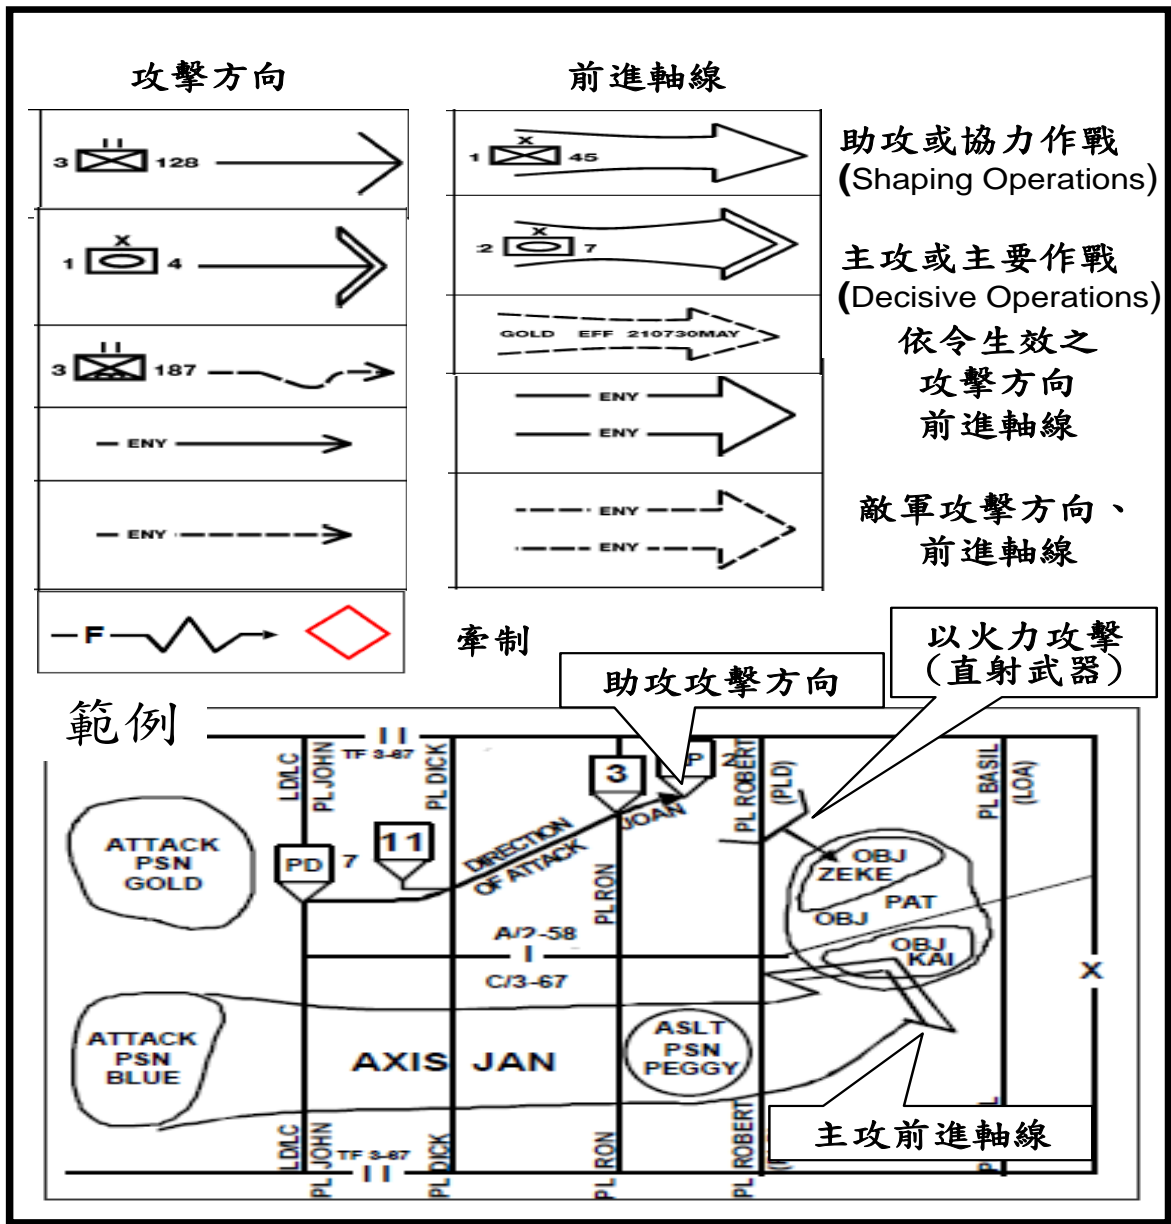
攻擊方向

前進軸線

3 II 128

1 X 45

助攻或協力作戰 (Shaping Operations)

1 X 4

2 X 7

主攻或主要作戰 (Decisive Operations)

3 II 187

GOLD EFF 210730MAY

依令生效之攻擊方向前進軸線

ENY

ENY

ENY

ENY

ENY

ENY

敵軍攻擊方向、前進軸線

F

牽制

以火力攻擊(直射武器)

助攻攻擊方向

範例

II

TF 3-67

LD/LC

PL JOHN

PL DICK

3

P

2

PL ROBERT

(PLD)

PL BASIL

(LOA)

ATTACK PSN GOLD

PD

7

11

DIRECTION OF ATTACK

JOAN

OBJ ZEKE

PAT

OBJ

OBJ KAI

PL RON

A/2-58

I

C/3-67

X

ATTACK PSN BLUE

AXIS JAN

ASLT PSN PEGGY

主攻前進軸線

LD/LC

PL JOHN

TF 3-67

II

PL DICK

PL RON

PL ROBERT

PL